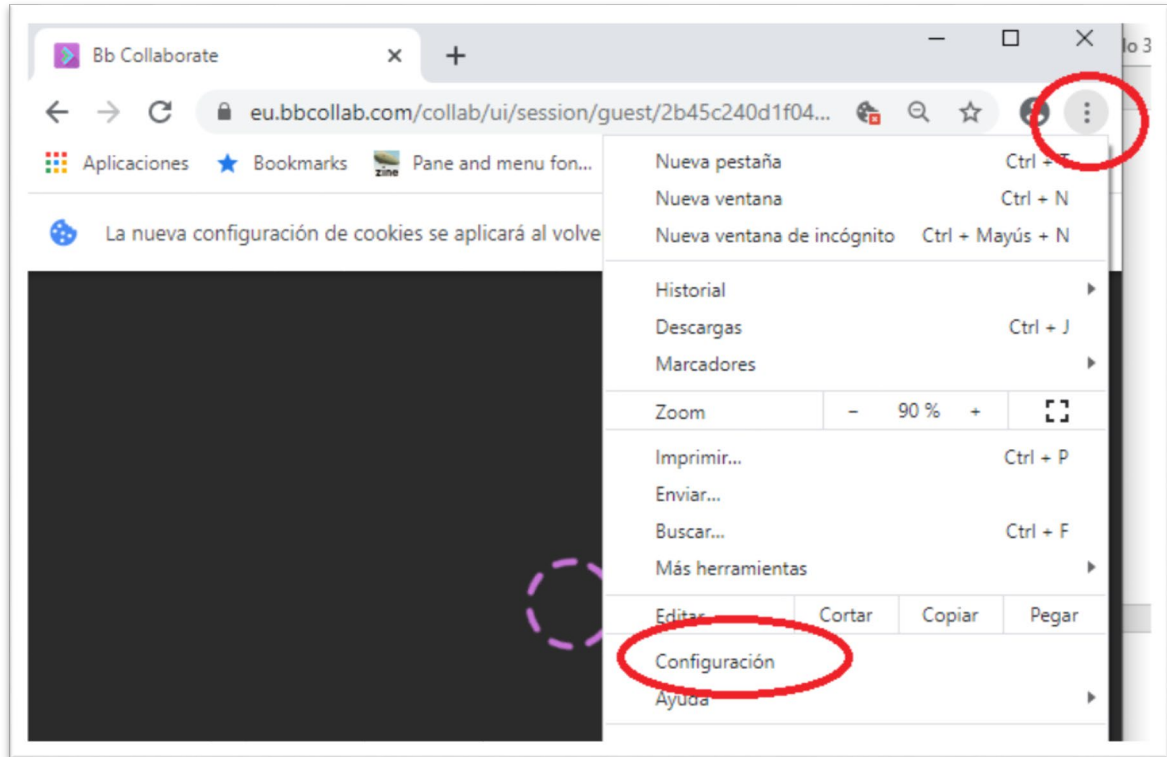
Bb Collaborate

lo 3

eu.bbcollab.com/collab/ui/session/guest/2b45c240d1f04...

Aplicaciones Bookmarks Pane and menu fon...

La nueva configuración de cookies se aplicará al volve

Nueva pestaña Ctrl + T
Nueva ventana Ctrl + N
Nueva ventana de incógnito Ctrl + Mayús + N

Historial
Descargas Ctrl + J
Marcadores

Zoom – 90 % +

Imprimir... Ctrl + P
Enviar...
Buscar... Ctrl + F
Más herramientas

Editar Cortar Copiar Pegar

Configuración
Ayuda